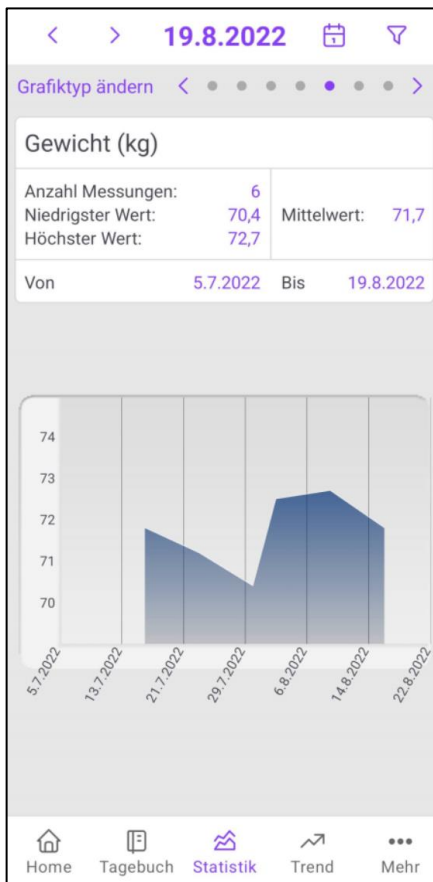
<  >  19.8.2022

Grafiktyp ändern

Gewicht (kg)

| | | | |
|---|---|---|---|
| Anzahl Messungen: | 6 | | |
| Niedrigster Wert: | 70,4 | Mittelwert: | 71,7 |
| Höchster Wert: | 72,7 | | |
| Von | 5.7.2022 | Bis | 19.8.2022 |

74
73
72
71
70

5.7.2022
13.7.2022
21.7.2022
29.7.2022
6.8.2022
14.8.2022
22.8.2022

Home  Tagebuch  Statistik  Trend  Mehr